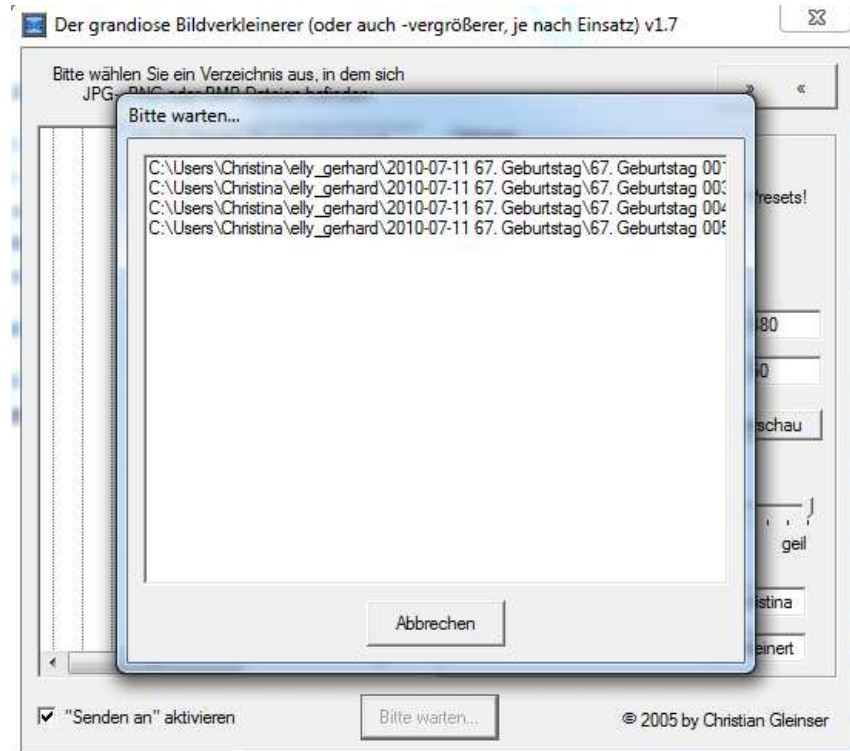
Der grandiose Bildverkleinerer (oder auch -vergrößerer, je nach Einsatz) v1.7

Bitte wählen Sie ein Verzeichnis aus, in dem sich JPG-, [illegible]

»
«

Bitte warten...

C:\Users\Christina\elly_gerhard\2010-07-11 67. Geburtstag\67. Geburtstag 00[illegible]
C:\Users\Christina\elly_gerhard\2010-07-11 67. Geburtstag\67. Geburtstag 00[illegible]
C:\Users\Christina\elly_gerhard\2010-07-11 67. Geburtstag\67. Geburtstag 00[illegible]
C:\Users\Christina\elly_gerhard\2010-07-11 67. Geburtstag\67. Geburtstag 00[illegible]

resets!

80

0

schau

geil

Abbrechen

istina

einert

"Senden an" aktivieren

Bitte warten...

© 2005 by Christian Gleinser